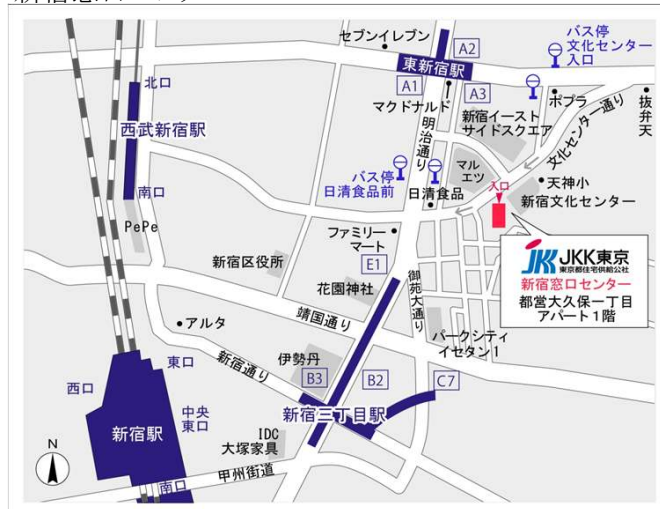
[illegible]

セブンイレブン
A2
東新宿駅
A1
A3
バス停
文化センター入口
マクドナルド
ポプラ
抜弁天
北口
西武新宿駅
明治通り
新宿イーストサイドスクエア
文化センター通り
バス停
日清食品前
マルエツ
日清食品
入口
天神小
新宿文化センター
南口
PePe
ファミリーマート
JKK東京
東京都住宅供給公社
新宿窓口センター
都営大久保一丁目アパート1階
新宿区役所
E1
花園神社
御苑大通り
・アルタ
靖国通り
パークシティイセタン1
東口
新宿通り
伊勢丹
西口
B3
B2
C7
新宿駅
中央東口
新宿三丁目駅
N
IDC大塚家具
甲州街道
南口